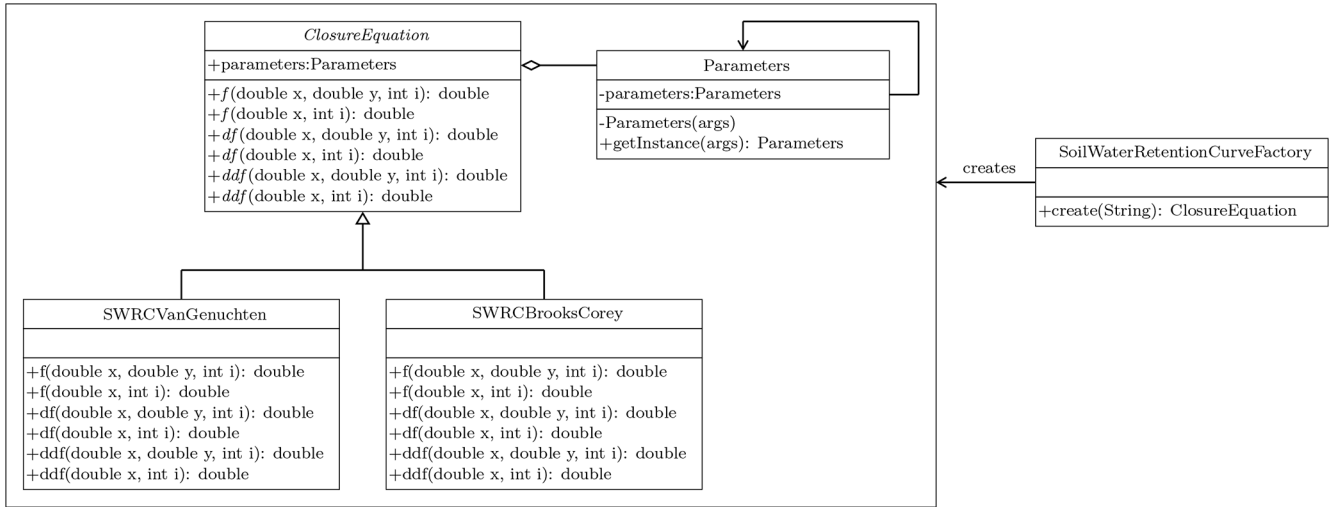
ClosureEquation

+parameters:Parameters

+f(double x, double y, int i): double
+f(double x, int i): double
+df(double x, double y, int i): double
+df(double x, int i): double
+ddf(double x, double y, int i): double
+ddf(double x, int i): double

Parameters

-parameters:Parameters

-Parameters(args)
+getInstance(args): Parameters

creates

SoilWaterRetentionCurveFactory

+create(String): ClosureEquation

SWRCVanGenuchten

+f(double x, double y, int i): double
+f(double x, int i): double
+df(double x, double y, int i): double
+df(double x, int i): double
+ddf(double x, double y, int i): double
+ddf(double x, int i): double

SWRCBrooksCorey

+f(double x, double y, int i): double
+f(double x, int i): double
+df(double x, double y, int i): double
+df(double x, int i): double
+ddf(double x, double y, int i): double
+ddf(double x, int i): double